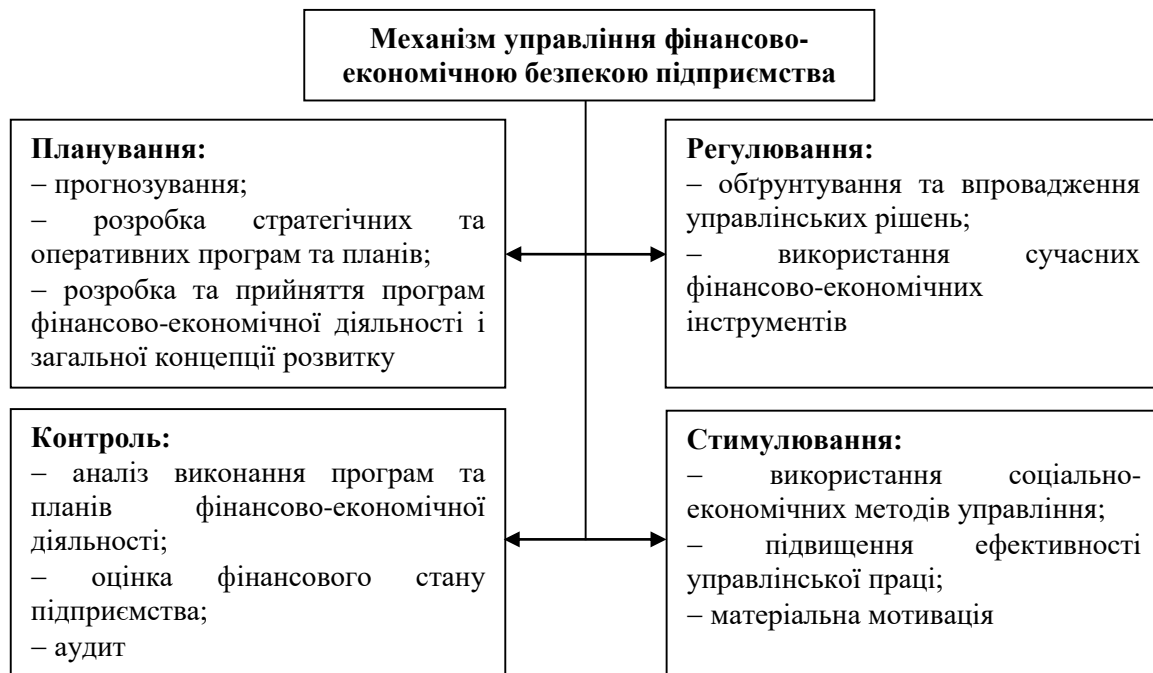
**Механізм управління фінансово-економічною безпекою підприємства**

**Планування:**
– прогнозування;
– розробка стратегічних та оперативних програм та планів;
– розробка та прийняття програм фінансово-економічної діяльності і загальної концепції розвитку

**Регулювання:**
– обґрунтування та впровадження управлінських рішень;
– використання сучасних фінансово-економічних інструментів

**Контроль:**
– аналіз виконання програм та планів фінансово-економічної діяльності;
– оцінка фінансового стану підприємства;
– аудит

**Стимулювання:**
– використання соціально-економічних методів управління;
– підвищення ефективності управлінської праці;
– матеріальна мотивація